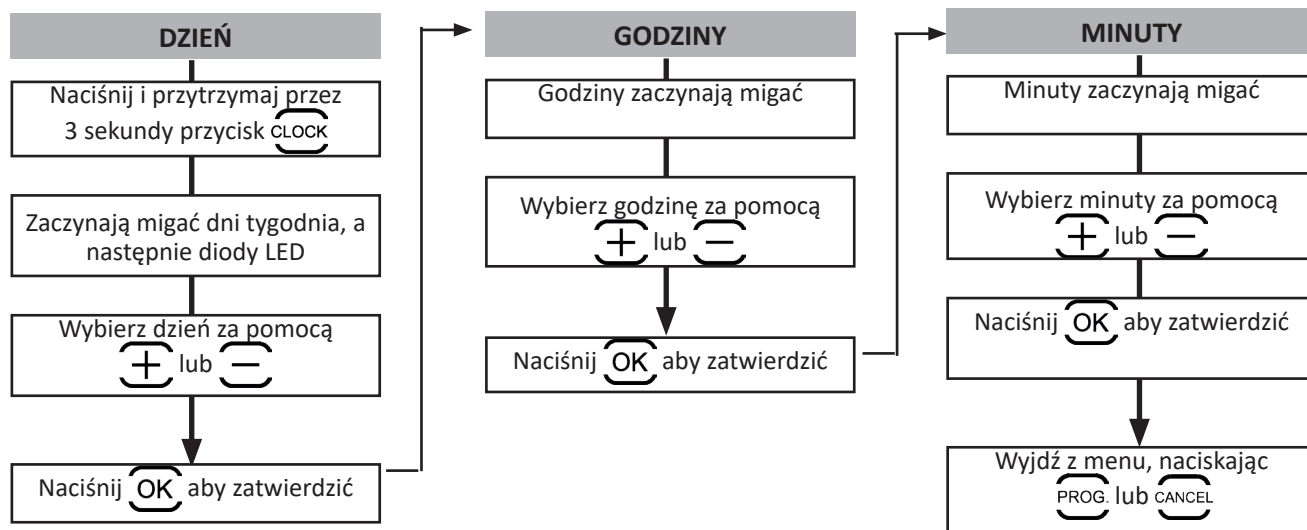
DZIEŃ

Naciśnij i przytrzymaj przez 3 sekundy przycisk CLOCK

Zaczynają migać dni tygodnia, a następnie diody LED

Wybierz dzień za pomocą + lub −

Naciśnij OK aby zatwierdzić

GODZINY

Godziny zaczynają migać

Wybierz godzinę za pomocą + lub −

Naciśnij OK aby zatwierdzić

MINUTY

Minuty zaczynają migać

Wybierz minuty za pomocą + lub −

Naciśnij OK aby zatwierdzić

Wyjdź z menu, naciskając PROG. lub CANCEL